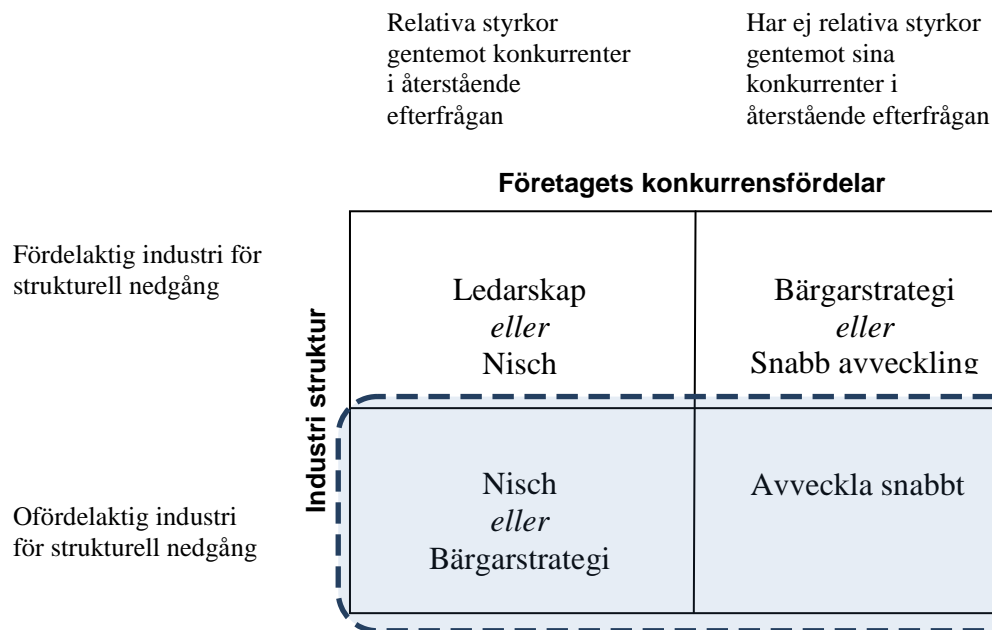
Relativa styrkor gentemot konkurrenter i återstående efterfrågan

Har ej relativa styrkor gentemot sina konkurrenter i återstående efterfrågan

Företagets konkurrensfördelar

Industri struktur

Fördelaktig industri för strukturell nedgång

Ofördelaktig industri för strukturell nedgång

| Ledarskap *eller* Nisch | Bärgarstrategi *eller* Snabb avveckling |
|---|---|
| Nisch *eller* Bärgarstrategi | Avveckla snabbt |